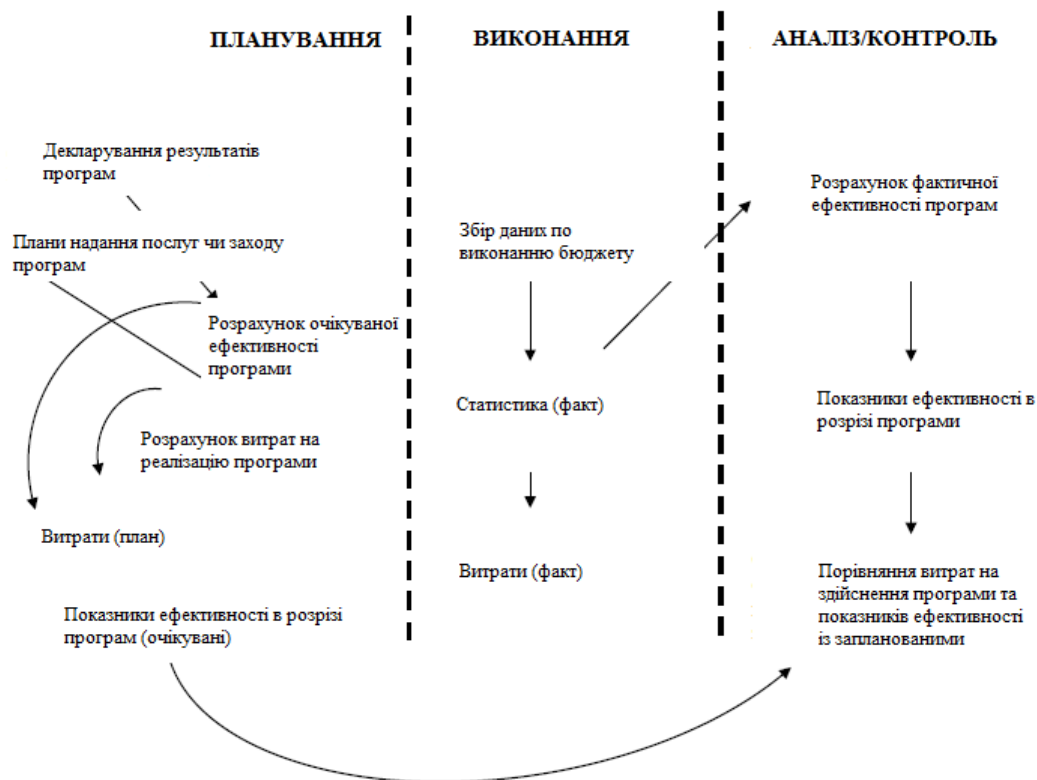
ПЛАНУВАННЯ

Декларування результатів програм

Плани надання послуг чи заходу програм

Розрахунок очікуваної ефективності програми

Розрахунок витрат на реалізацію програми

Витрати (план)

Показники ефективності в розрізі програм (очікувані)

ВИКОНАННЯ

Збір даних по виконанню бюджету

Статистика (факт)

Витрати (факт)

АНАЛІЗ/КОНТРОЛЬ

Розрахунок фактичної ефективності програм

Показники ефективності в розрізі програми

Порівняння витрат на здійснення програми та показників ефективності із запланованими